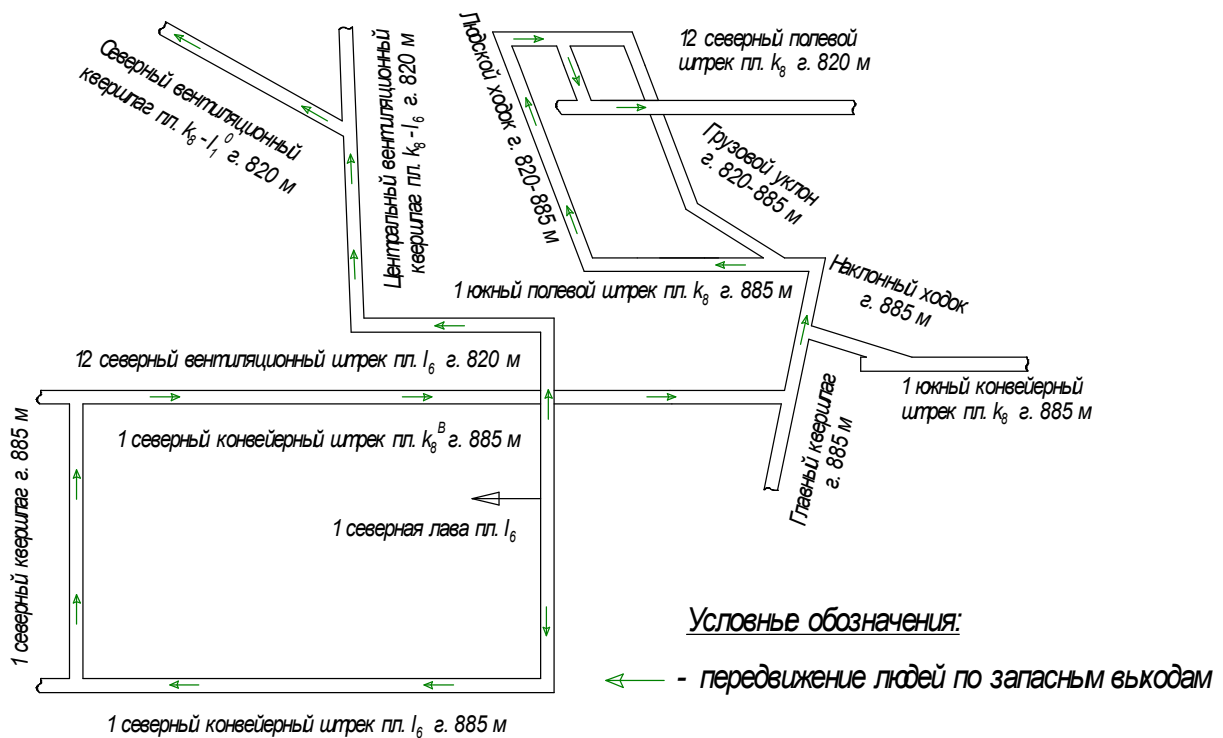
Северный вентиляционный квершлаг пл. $k_8$ - $l_1^0$ г. 820 м

Центральный вентиляционный квершлаг пл. $k_8$ - $l_6$ г. 820 м

Людской ходок г. 820-885 м

12 северный полевой штрек пл. $k_8$ г. 820 м

Грузовой уклон г. 820-885 м

Наклонный ходок г. 885 м

1 южный полевой штрек пл. $k_8$ г. 885 м

12 северный вентиляционный штрек пл. $l_6$ г. 820 м

1 южный конвейерный штрек пл. $k_8$ г. 885 м

1 северный конвейерный штрек пл. $k_8^B$ г. 885 м

Главный квершлаг г. 885 м

1 северный квершлаг г. 885 м

1 северная лава пл. $l_6$

Условные обозначения:

- передвижение людей по запасным выходам

1 северный конвейерный штрек пл. $l_6$ г. 885 м